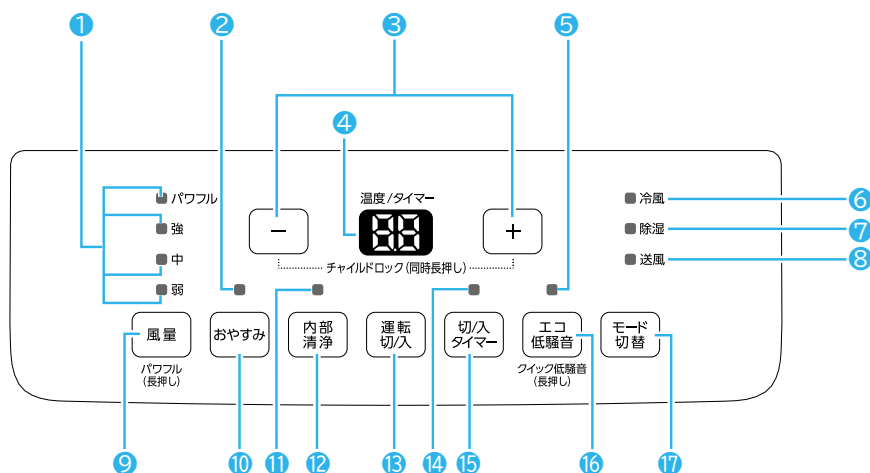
1
2
3
5
4

パワフル
強
中
弱

温度/タイマー
−
88
+
チャイルドロック（同時長押し）

冷風
除湿
送風
6
7
8

風量
パワフル（長押し）
おやすみ
内部清浄
運転切/入
切/入タイマー
エコ低騒音
クイック低騒音（長押し）
モード切替

9
10
11
12
13
14
15
16
17